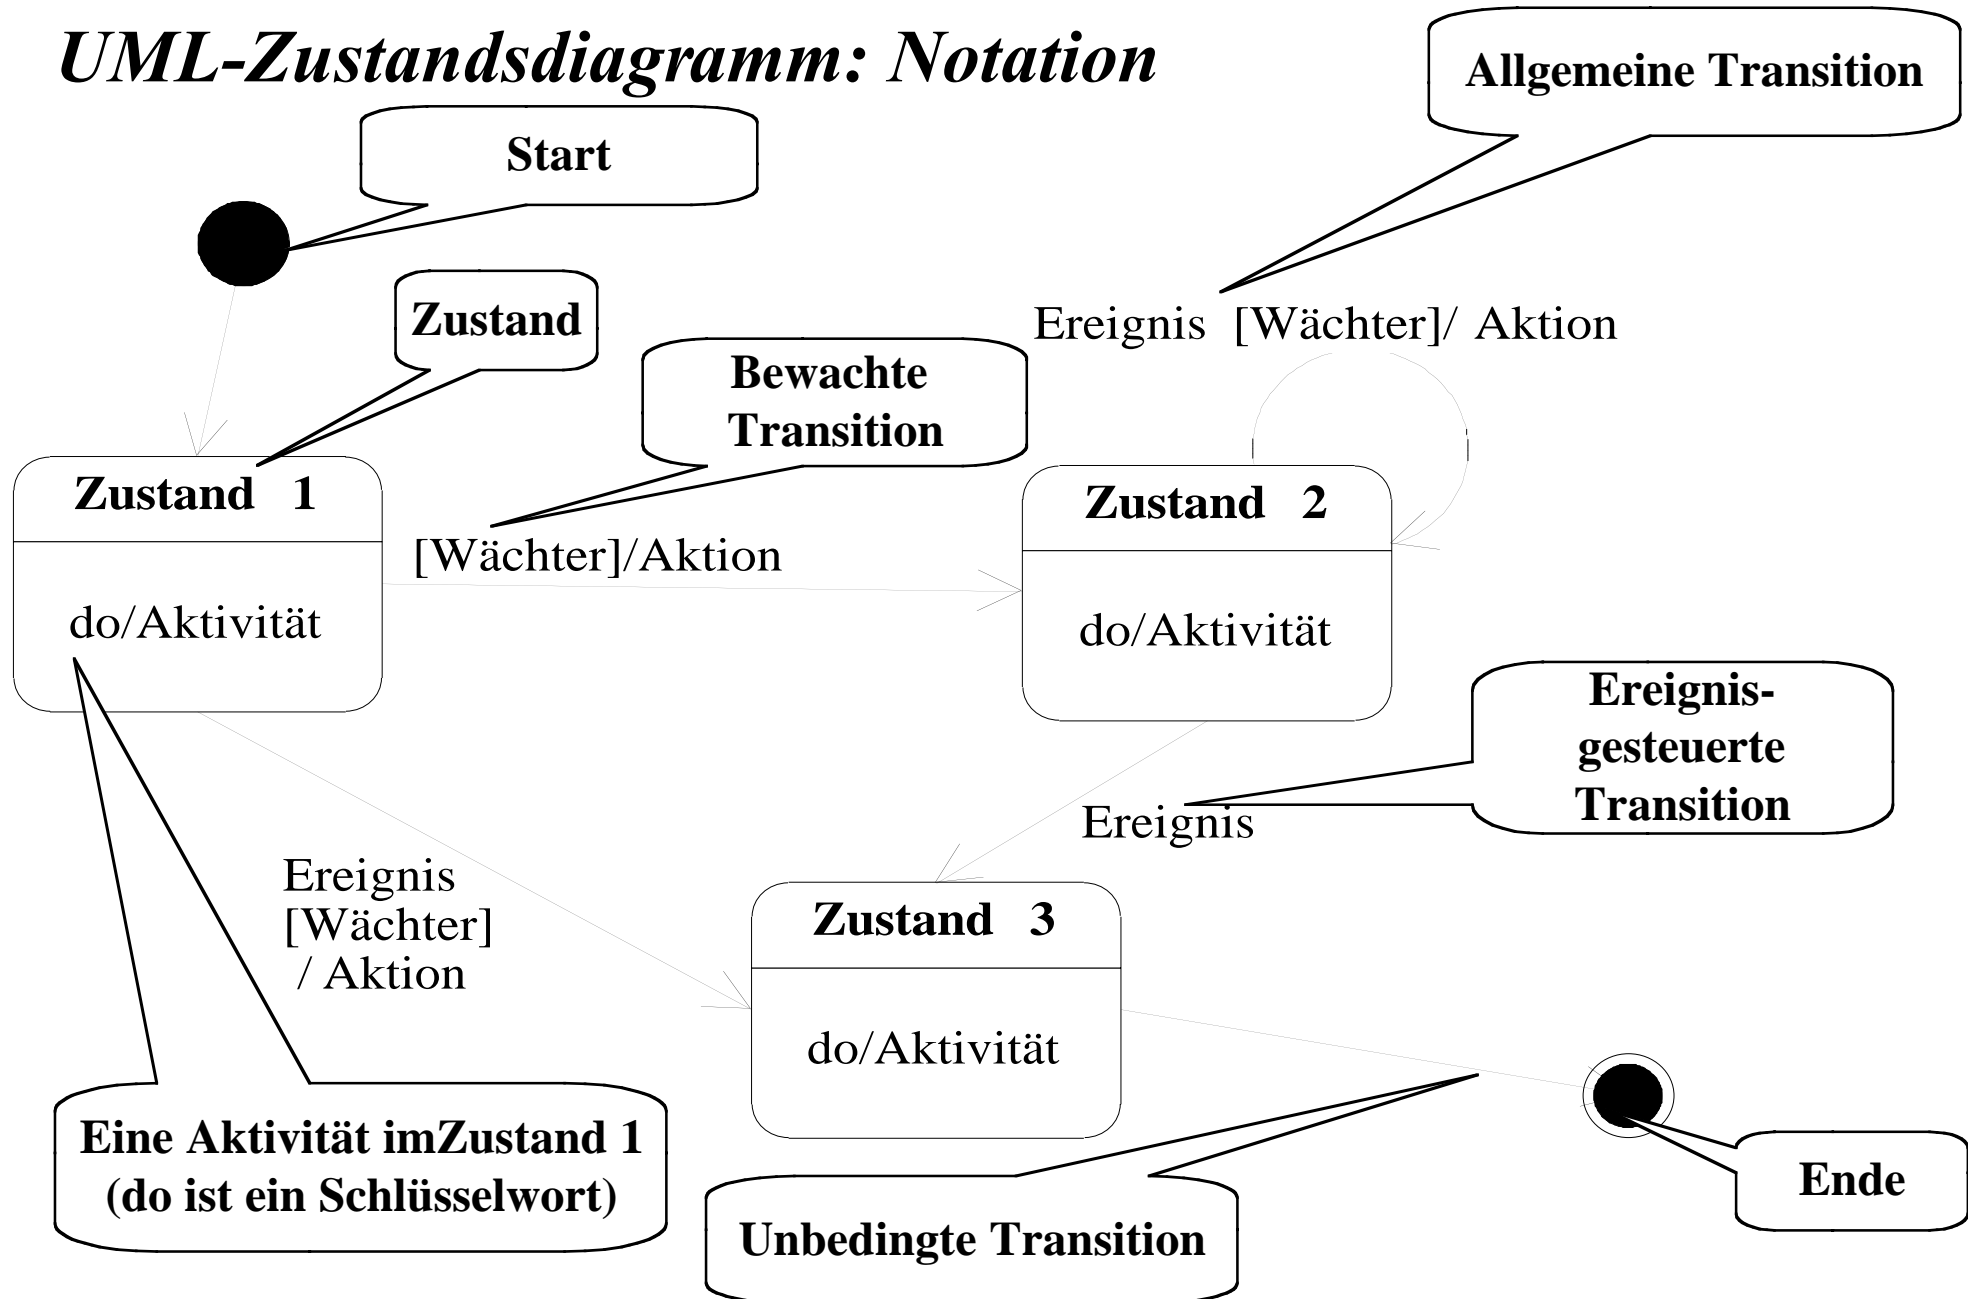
UML-Zustandsdiagramm: Notation

Allgemeine Transition

Start

Ereignis [Wächter]/ Aktion

Zustand

Bewachte Transition

Zustand 1

do/Aktivität

[Wächter]/Aktion

Zustand 2

do/Aktivität

Ereignis-gesteuerte Transition

Ereignis

Ereignis [Wächter] / Aktion

Zustand 3

do/Aktivität

Eine Aktivität imZustand 1 (do ist ein Schlüsselwort)

Unbedingte Transition

Ende